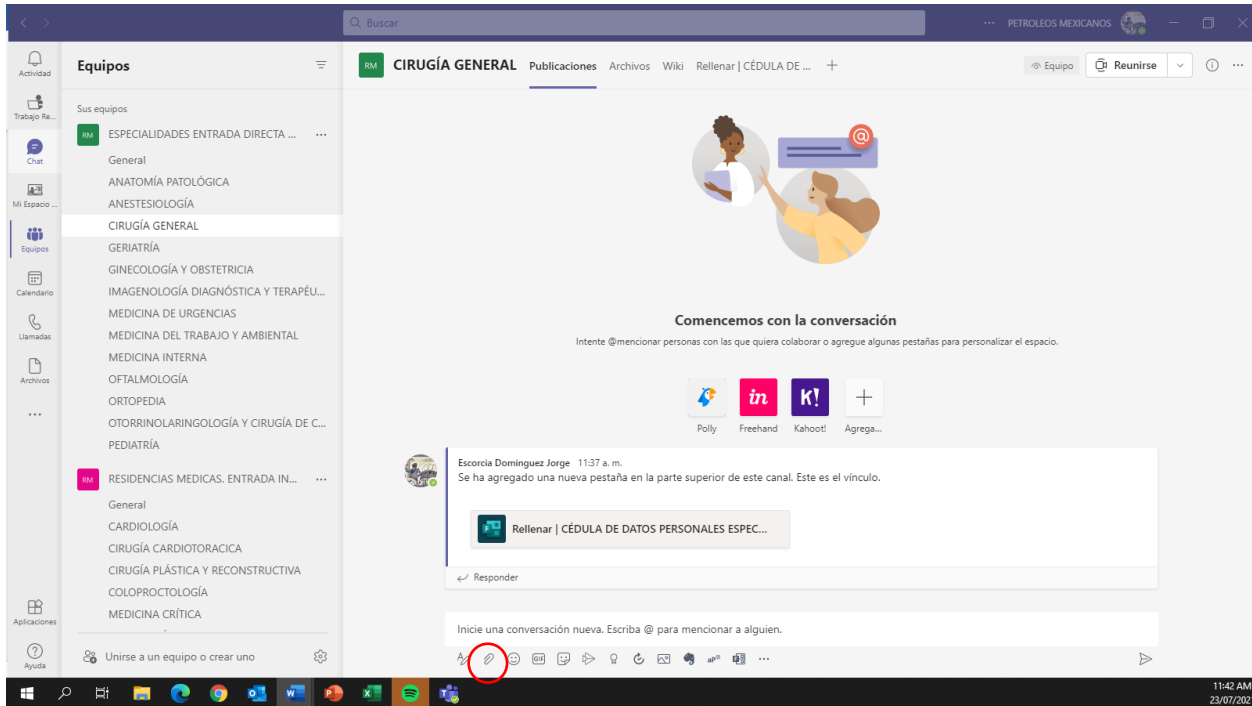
Buscar

··· PETROLEOS MEXICANOS

Actividad
Trabajo Re...
Chat
Mi Espacio ...
Equipos
Calendario
Llamadas
Archivos
···
Aplicaciones
Ayuda

Equipos

Sus equipos

RM ESPECIALIDADES ENTRADA DIRECTA ... ···
General
ANATOMÍA PATOLÓGICA
ANESTESIOLOGÍA
CIRUGÍA GENERAL
GERIATRÍA
GINECOLOGÍA Y OBSTETRICIA
IMAGENOLOGÍA DIAGNÓSTICA Y TERAPÉU...
MEDICINA DE URGENCIAS
MEDICINA DEL TRABAJO Y AMBIENTAL
MEDICINA INTERNA
OFTALMOLOGÍA
ORTOPEDIA
OTORRINOLARINGOLOGÍA Y CIRUGÍA DE C...
PEDIATRÍA

RM RESIDENCIAS MEDICAS. ENTRADA IN... ···
General
CARDIOLOGÍA
CIRUGÍA CARDIOTORACICA
CIRUGÍA PLÁSTICA Y RECONSTRUCTIVA
COLOPROCTOLOGÍA
MEDICINA CRÍTICA

Unirse a un equipo o crear uno

RM CIRUGÍA GENERAL Publicaciones Archivos Wiki Rellenar | CÉDULA DE ... +

Equipo Reunirse

Comencemos con la conversación

Intente @mencionar personas con las que quiera colaborar o agregue algunas pestañas para personalizar el espacio.

Polly Freehand Kahoot! Agrega...

Escorcia Dominguez Jorge 11:37 a. m.
Se ha agregado una nueva pestaña en la parte superior de este canal. Este es el vínculo.

Rellenar | CÉDULA DE DATOS PERSONALES ESPEC...

Responder

Inicie una conversación nueva. Escriba @ para mencionar a alguien.

11:42 AM
23/07/202